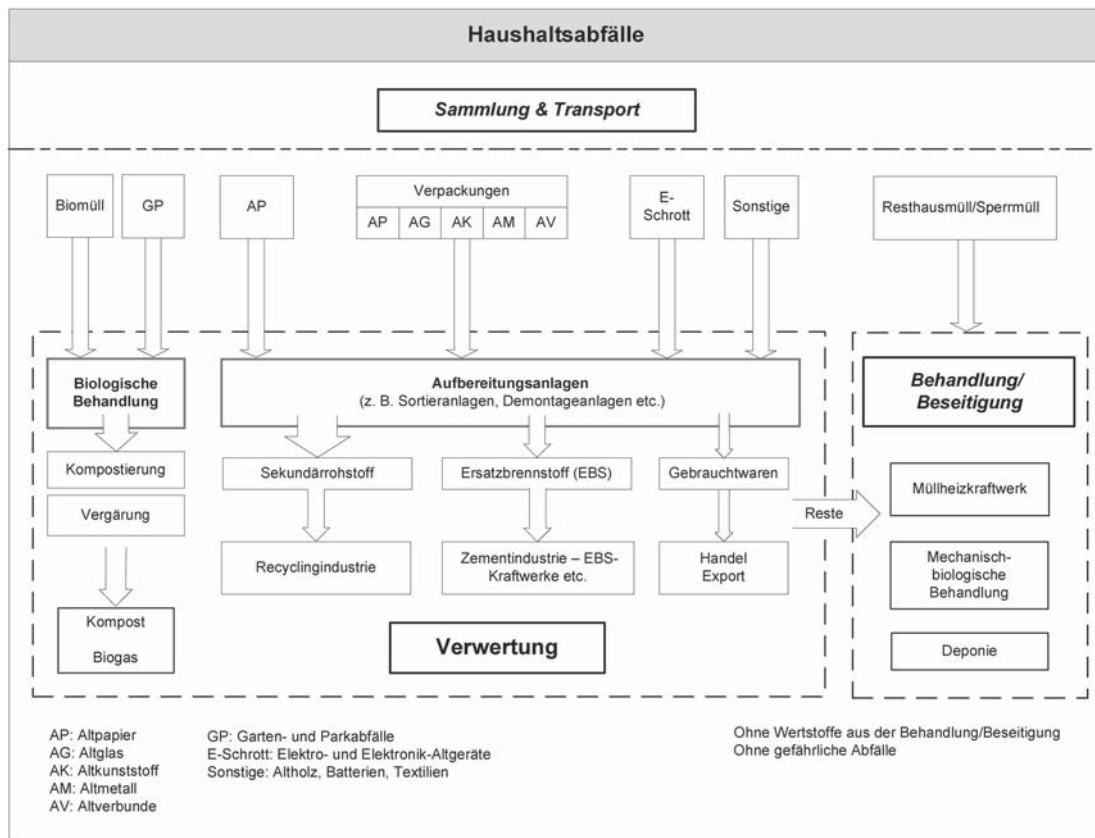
Haushaltsabfälle

Sammlung & Transport

Biomüll

GP

AP

Verpackungen

| AP | AG | AK | AM | AV |
|---|---|---|---|---|

E-Schrott

Sonstige

Resthausmüll/Sperrmüll

Biologische Behandlung

Kompostierung

Vergärung

Kompost

Biogas

Aufbereitungsanlagen
(z. B. Sortieranlagen, Demontageanlagen etc.)

Sekundärrohstoff

Recyclingindustrie

Ersatzbrennstoff (EBS)

Zementindustrie – EBS-Kraftwerke etc.

Gebrauchtwaren

Handel Export

Verwertung

Reste

Behandlung/ Beseitigung

Müllheizkraftwerk

Mechanisch-biologische Behandlung

Deponie

AP: Altpapier
AG: Altglas
AK: Altkunststoff
AM: Altmetall
AV: Altverbunde

GP: Garten- und Parkabfälle
E-Schrott: Elektro- und Elektronik-Altgeräte
Sonstige: Altholz, Batterien, Textilien

Ohne Wertstoffe aus der Behandlung/Beseitigung
Ohne gefährliche Abfälle